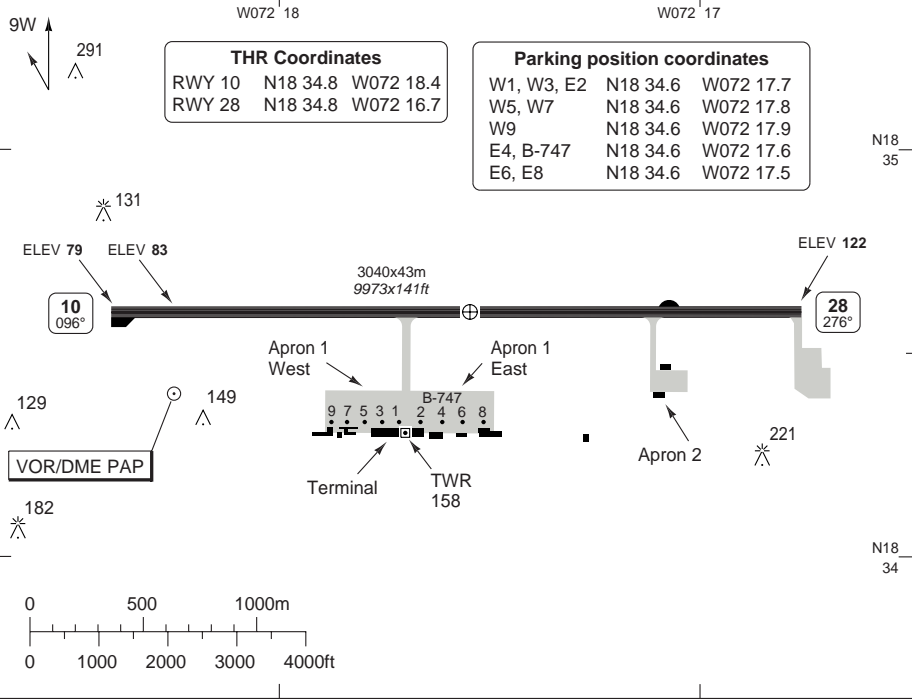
W072 18

W072 17

9W

291

| THR Coordinates | | |
|---|---|---|
| RWY 10 | N18 34.8 | W072 18.4 |
| RWY 28 | N18 34.8 | W072 16.7 |

| Parking position coordinates | | |
|---|---|---|
| W1, W3, E2 | N18 34.6 | W072 17.7 |
| W5, W7 | N18 34.6 | W072 17.8 |
| W9 | N18 34.6 | W072 17.9 |
| E4, B-747 | N18 34.6 | W072 17.6 |
| E6, E8 | N18 34.6 | W072 17.5 |

N18 35

131

ELEV 79

ELEV 83

ELEV 122

3040x43m
9973x141ft

10
096°

28
276°

Apron 1
West

Apron 1
East

B-747

9 7 5 3 1 2 4 6 8

129

149

221

Apron 2

VOR/DME PAP

Terminal

TWR
158

182

N18 34

0 500 1000m

0 1000 2000 3000 4000ft